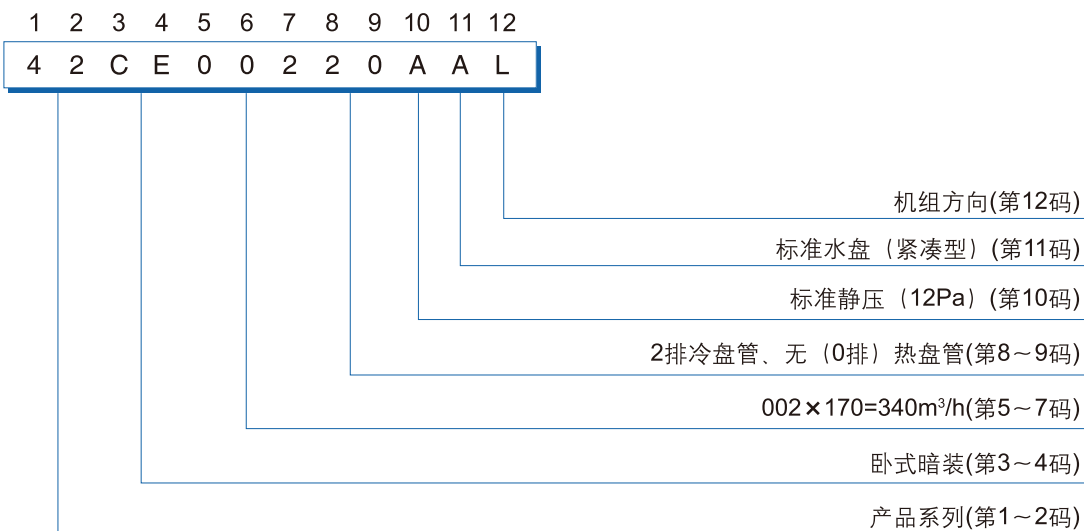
| 1 | 2 | 3 | 4 | 5 | 6 | 7 | 8 | 9 | 10 | 11 | 12 |
|---|---|---|---|---|---|---|---|---|---|---|---|
| 4 | 2 | C | E | 0 | 0 | 2 | 2 | 0 | A | A | L |

机组方向(第12码)

标准水盘（紧凑型）(第11码)

标准静压（12Pa）(第10码)

2排冷盘管、无（0排）热盘管(第8～9码)

002×170=340m$^3$/h(第5～7码)

卧式暗装(第3～4码)

产品系列(第1～2码)